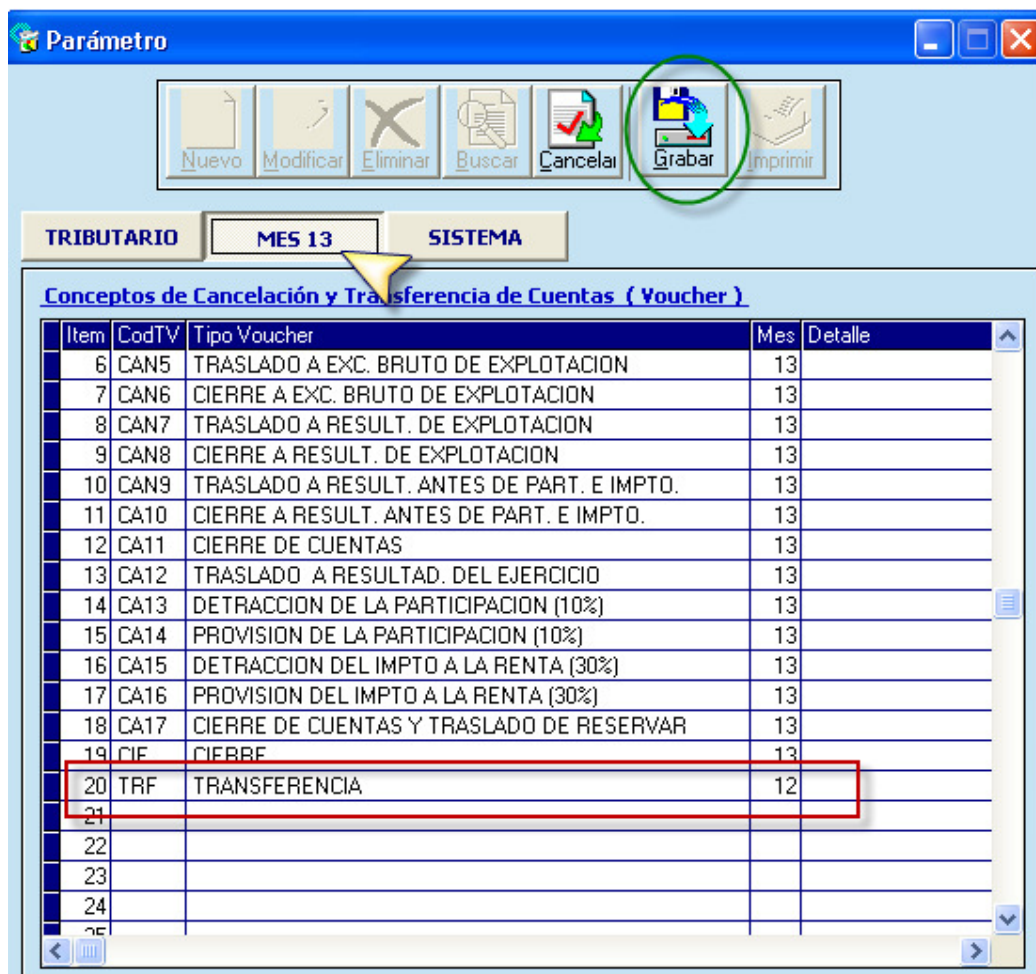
Parámetro

Nuevo Modificar Eliminar Buscar Cancelar Grabar Imprimir

TRIBUTARIO MES 13 SISTEMA

Conceptos de Cancelación y Transferencia de Cuentas ( Voucher )

| Item | CodTV | Tipo Voucher | Mes | Detalle |
|---|---|---|---|---|
| 6 | CAN5 | TRASLADO A EXC. BRUTO DE EXPLOTACION | 13 | |
| 7 | CAN6 | CIERRE A EXC. BRUTO DE EXPLOTACION | 13 | |
| 8 | CAN7 | TRASLADO A RESULT. DE EXPLOTACION | 13 | |
| 9 | CAN8 | CIERRE A RESULT. DE EXPLOTACION | 13 | |
| 10 | CAN9 | TRASLADO A RESULT. ANTES DE PART. E IMPTO. | 13 | |
| 11 | CA10 | CIERRE A RESULT. ANTES DE PART. E IMPTO. | 13 | |
| 12 | CA11 | CIERRE DE CUENTAS | 13 | |
| 13 | CA12 | TRASLADO A RESULTAD. DEL EJERCICIO | 13 | |
| 14 | CA13 | DETRACCION DE LA PARTICIPACION (10%) | 13 | |
| 15 | CA14 | PROVISION DE LA PARTICIPACION (10%) | 13 | |
| 16 | CA15 | DETRACCION DEL IMPTO A LA RENTA (30%) | 13 | |
| 17 | CA16 | PROVISION DEL IMPTO A LA RENTA (30%) | 13 | |
| 18 | CA17 | CIERRE DE CUENTAS Y TRASLADO DE RESERVAR | 13 | |
| 19 | CIE | CIERRE | 13 | |
| 20 | TRF | TRANSFERENCIA | 12 | |
| 21 | | | | |
| 22 | | | | |
| 23 | | | | |
| 24 | | | | |
| 25 | | | | |